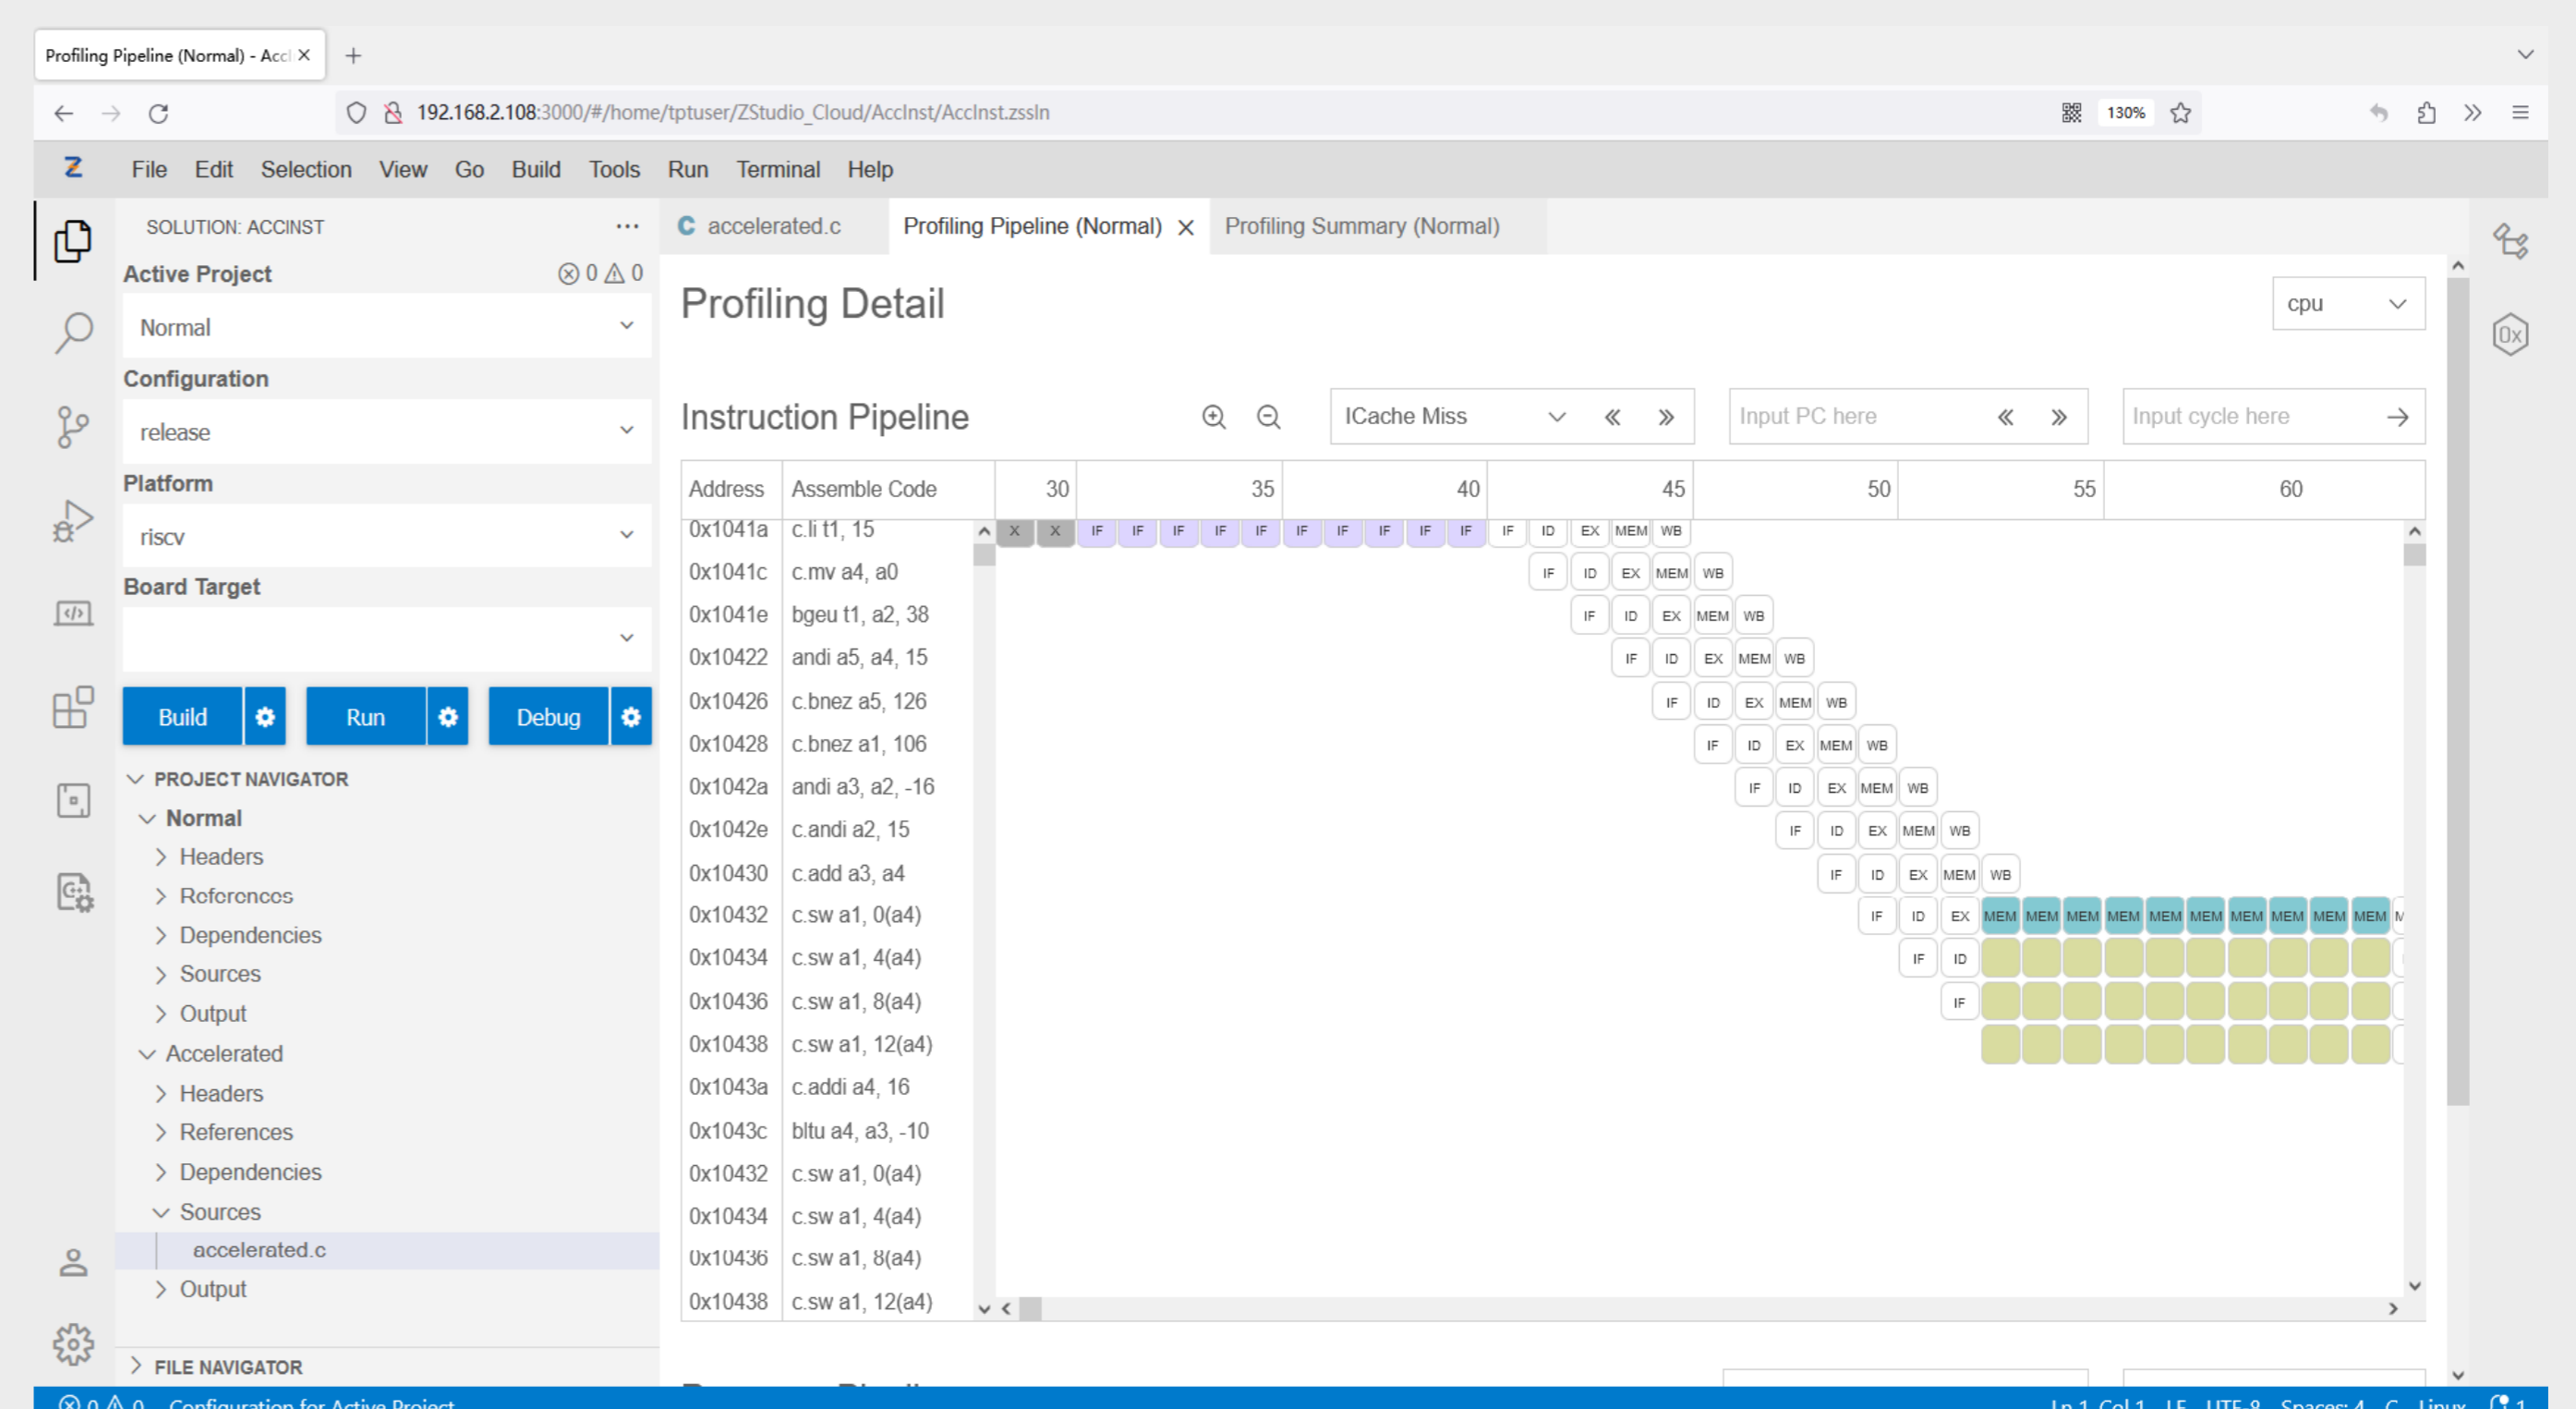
Profiling Pipeline (Normal) - Accl ×

192.168.2.108:3000/#/home/tptuser/ZStudio_Cloud/AccInst/AccInst.zssln

130%

File Edit Selection View Go Build Tools Run Terminal Help

SOLUTION: ACCINST

Active Project ⊗ 0 ⚠ 0

Normal

Configuration

release

Platform

riscv

Board Target

Build Run Debug

PROJECT NAVIGATOR

Normal

Headers

References

Dependencies

Sources

Output

Accelerated

Headers

References

Dependencies

Sources

accelerated.c

Output

FILE NAVIGATOR

accelerated.c Profiling Pipeline (Normal) × Profiling Summary (Normal)

Profiling Detail

cpu

Instruction Pipeline

ICache Miss

Input PC here

Input cycle here

| Address | Assemble Code | 30 | 35 | 40 | 45 | 50 | 55 | 60 |
|---|---|---|---|---|---|---|---|---|
| 0x1041a | c.li t1, 15 | X X | IF IF IF IF IF | IF IF IF IF IF | IF ID EX MEM WB | | | |
| 0x1041c | c.mv a4, a0 | | | | IF ID EX MEM WB | | | |
| 0x1041e | bgeu t1, a2, 38 | | | | IF ID EX MEM WB | | | |
| 0x10422 | andi a5, a4, 15 | | | | IF ID EX MEM WB | | | |
| 0x10426 | c.bnez a5, 126 | | | | IF ID EX MEM WB | | | |
| 0x10428 | c.bnez a1, 106 | | | | IF ID EX MEM WB | | | |
| 0x1042a | andi a3, a2, -16 | | | | | IF ID EX MEM WB | | |
| 0x1042e | c.andi a2, 15 | | | | | IF ID EX MEM WB | | |
| 0x10430 | c.add a3, a4 | | | | | IF ID EX MEM WB | | |
| 0x10432 | c.sw a1, 0(a4) | | | | | IF ID EX | MEM MEM MEM MEM MEM | MEM MEM MEM MEM MEM |
| 0x10434 | c.sw a1, 4(a4) | | | | | IF ID | | |
| 0x10436 | c.sw a1, 8(a4) | | | | | IF | | |
| 0x10438 | c.sw a1, 12(a4) | | | | | | | |
| 0x1043a | c.addi a4, 16 | | | | | | | |
| 0x1043c | bltu a4, a3, -10 | | | | | | | |
| 0x10432 | c.sw a1, 0(a4) | | | | | | | |
| 0x10434 | c.sw a1, 4(a4) | | | | | | | |
| 0x10436 | c.sw a1, 8(a4) | | | | | | | |
| 0x10438 | c.sw a1, 12(a4) | | | | | | | |

⊗ 0 ⚠ 0 Configuration for Active Project Ln 1, Col 1 LF UTF-8 Spaces: 4 C Linux 1